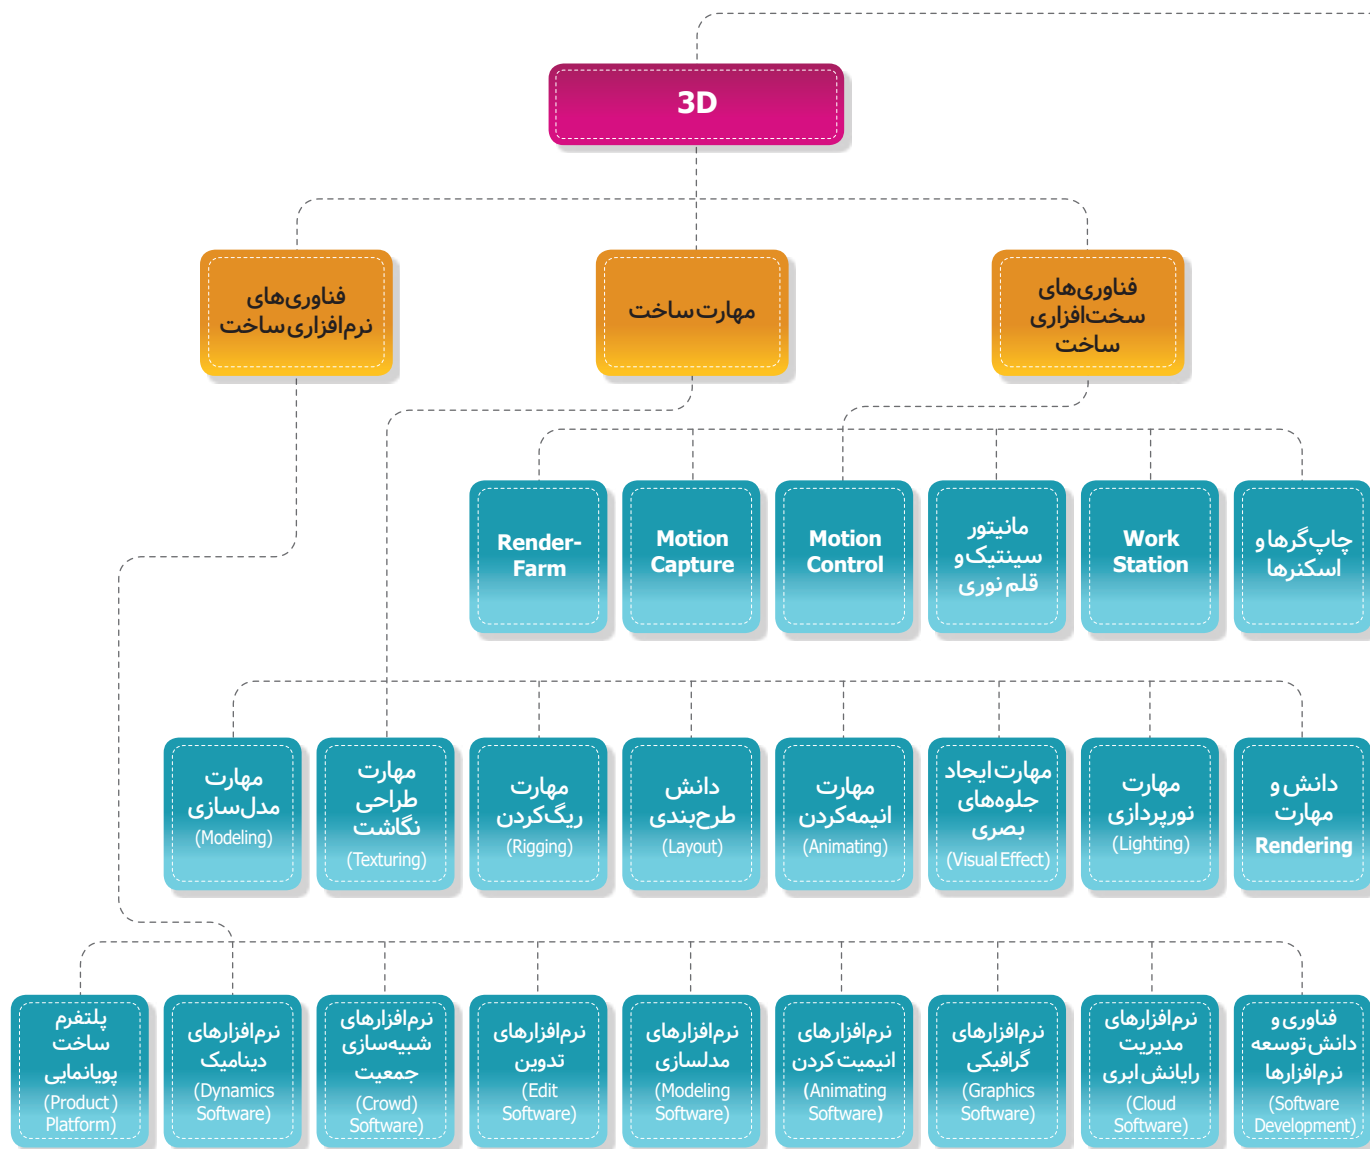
3D

فناوری‌های نرم‌افزاری ساخت

مهارت ساخت

فناوری‌های سخت‌افزاری ساخت

Render-Farm

Motion Capture

Motion Control

مانیتور سینتیک و قلم نوری

Work Station

چاپ‌گرها و اسکنرها

مهارت مدل‌سازی (Modeling)

مهارت طراحی نگاشت (Texturing)

مهارت ریگ‌کردن (Rigging)

دانش طرح‌بندی (Layout)

مهارت انیمه‌کردن (Animating)

مهارت ایجاد جلوه‌های بصری (Visual Effect)

مهارت نورپردازی (Lighting)

دانش و مهارت Rendering

پلتفرم ساخت پویانمایی (Product Platform)

نرم‌افزارهای دینامیک (Dynamics Software)

نرم‌افزارهای شبیه‌سازی جمعیت (Crowd) Software)

نرم‌افزارهای تدوین (Edit Software)

نرم‌افزارهای مدلسازی (Modeling Software)

نرم‌افزارهای انیمیت کردن (Animating Software)

نرم‌افزارهای گرافیکی (Graphics Software)

نرم‌افزارهای مدیریت رایانش ابری (Cloud Software)

فناوری و دانش توسعه نرم‌افزارها (Software Development)